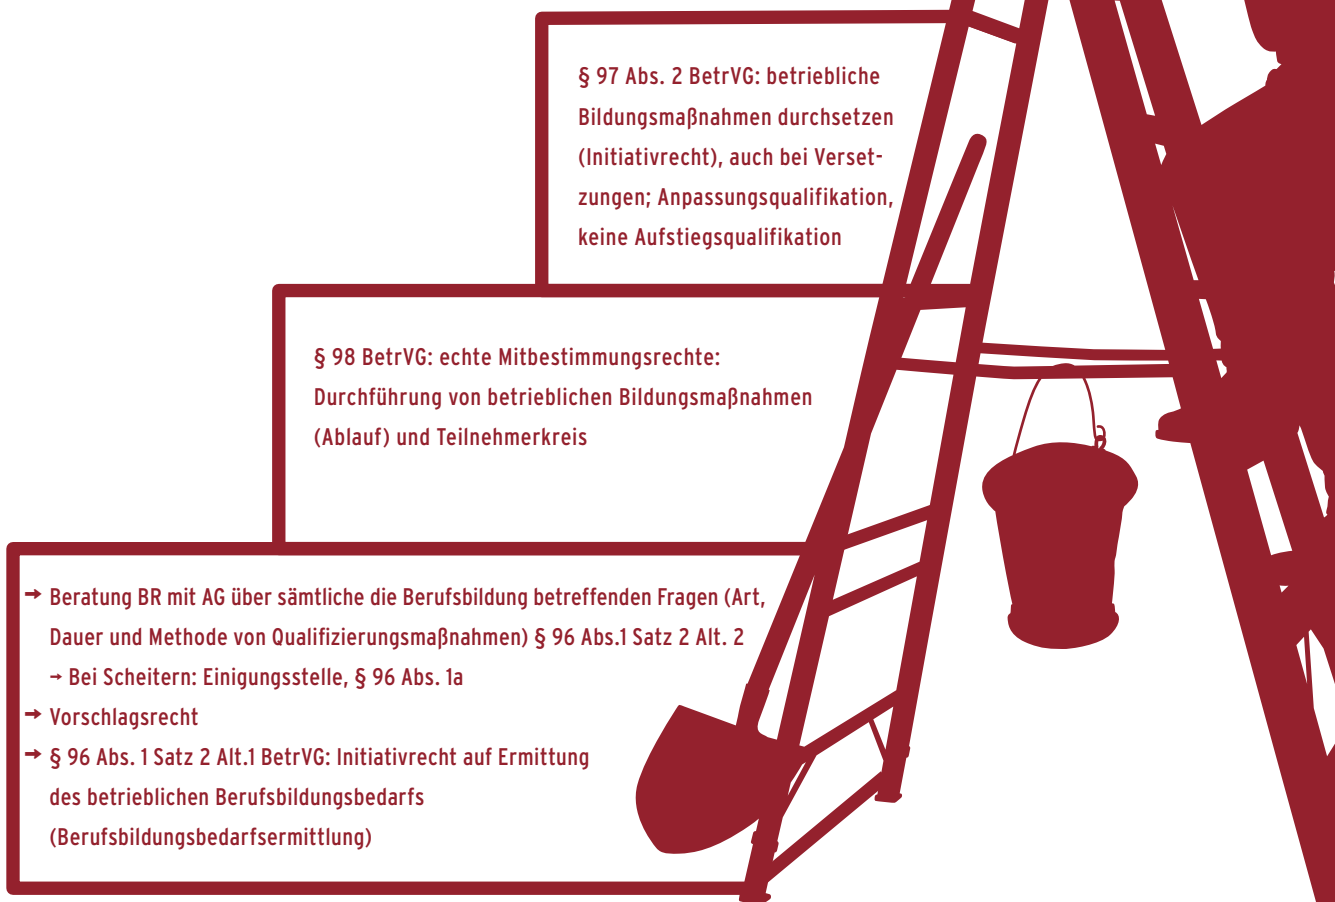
§ 97 Abs. 2 BetrVG: betriebliche Bildungsmaßnahmen durchsetzen (Initiativrecht), auch bei Versetzungen; Anpassungsqualifikation, keine Aufstiegsqualifikation

§ 98 BetrVG: echte Mitbestimmungsrechte: Durchführung von betrieblichen Bildungsmaßnahmen (Ablauf) und Teilnehmerkreis

→ Beratung BR mit AG über sämtliche die Berufsbildung betreffenden Fragen (Art, Dauer und Methode von Qualifizierungsmaßnahmen) § 96 Abs.1 Satz 2 Alt. 2
→ Bei Scheitern: Einigungsstelle, § 96 Abs. 1a
→ Vorschlagsrecht
→ § 96 Abs. 1 Satz 2 Alt.1 BetrVG: Initiativrecht auf Ermittlung des betrieblichen Berufsbildungsbedarfs (Berufsbildungsbedarfsermittlung)